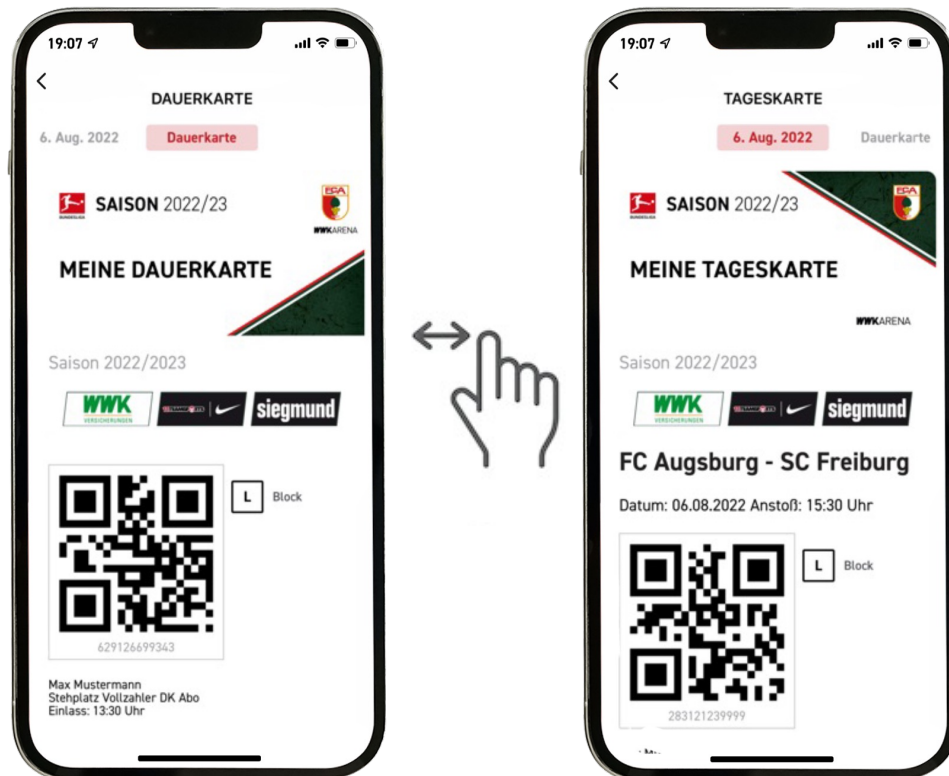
19:07

<

DAUERKARTE

6. Aug. 2022

Dauerkarte

BUNDESLIGA

SAISON 2022/23

FCA

WWKARENA

MEINE DAUERKARTE

Saison 2022/2023

WWK VERSICHERUNGEN

siegmund

L

Block

629126699343

Max Mustermann
Stehplatz Vollzahler DK Abo
Einlass: 13:30 Uhr

19:07

<

TAGESKARTE

6. Aug. 2022

Dauerkarte

BUNDESLIGA

SAISON 2022/23

FCA

MEINE TAGESKARTE

WWKARENA

Saison 2022/2023

WWK VERSICHERUNGEN

siegmund

FC Augsburg - SC Freiburg

Datum: 06.08.2022 Anstoß: 15:30 Uhr

L

Block

283121239999

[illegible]